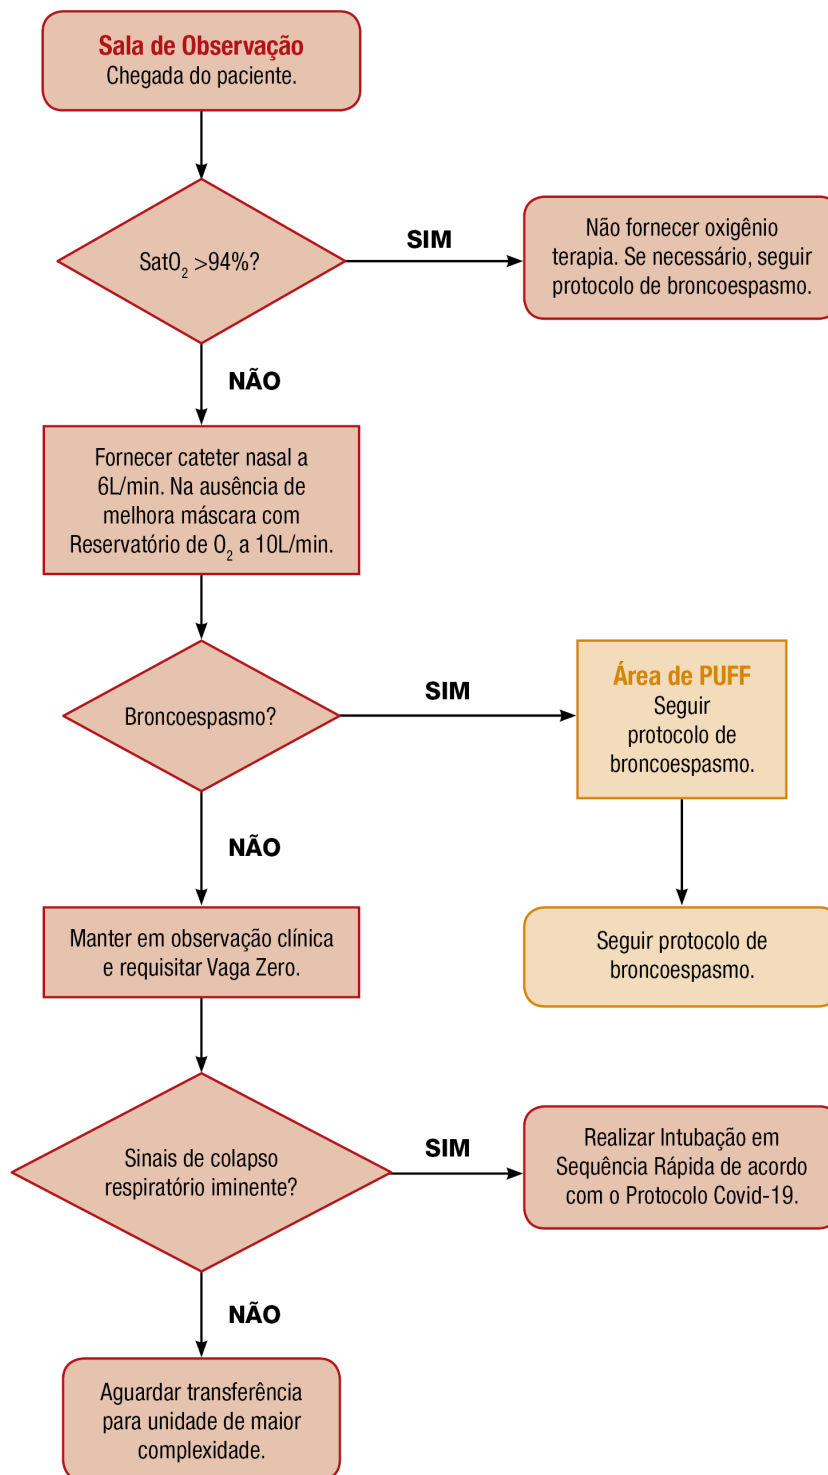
Sala de Observação
Chegada do paciente.

$SatO_2$ >94%?

SIM

Não fornecer oxigênio terapia. Se necessário, seguir protocolo de broncoespasmo.

NÃO

Fornecer cateter nasal a 6L/min. Na ausência de melhora máscara com Reservatório de $O_2$ a 10L/min.

Broncoespasmo?

SIM

Área de PUFF
Seguir protocolo de broncoespasmo.

Seguir protocolo de broncoespasmo.

NÃO

Manter em observação clínica e requisitar Vaga Zero.

Sinais de colapso respiratório iminente?

SIM

Realizar Intubação em Sequência Rápida de acordo com o Protocolo Covid-19.

NÃO

Aguardar transferência para unidade de maior complexidade.